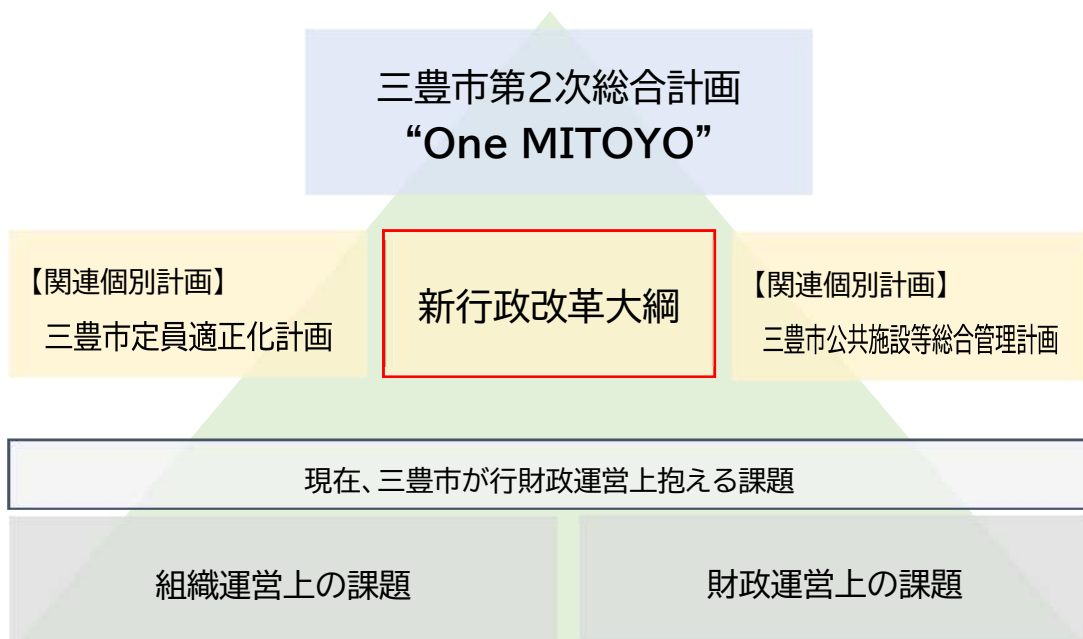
三豊市第2次総合計画
“One MITOYO”

【関連個別計画】
三豊市定員適正化計画

新行政改革大綱

【関連個別計画】
三豊市公共施設等総合管理計画

現在、三豊市が行財政運営上抱える課題

組織運営上の課題

財政運営上の課題